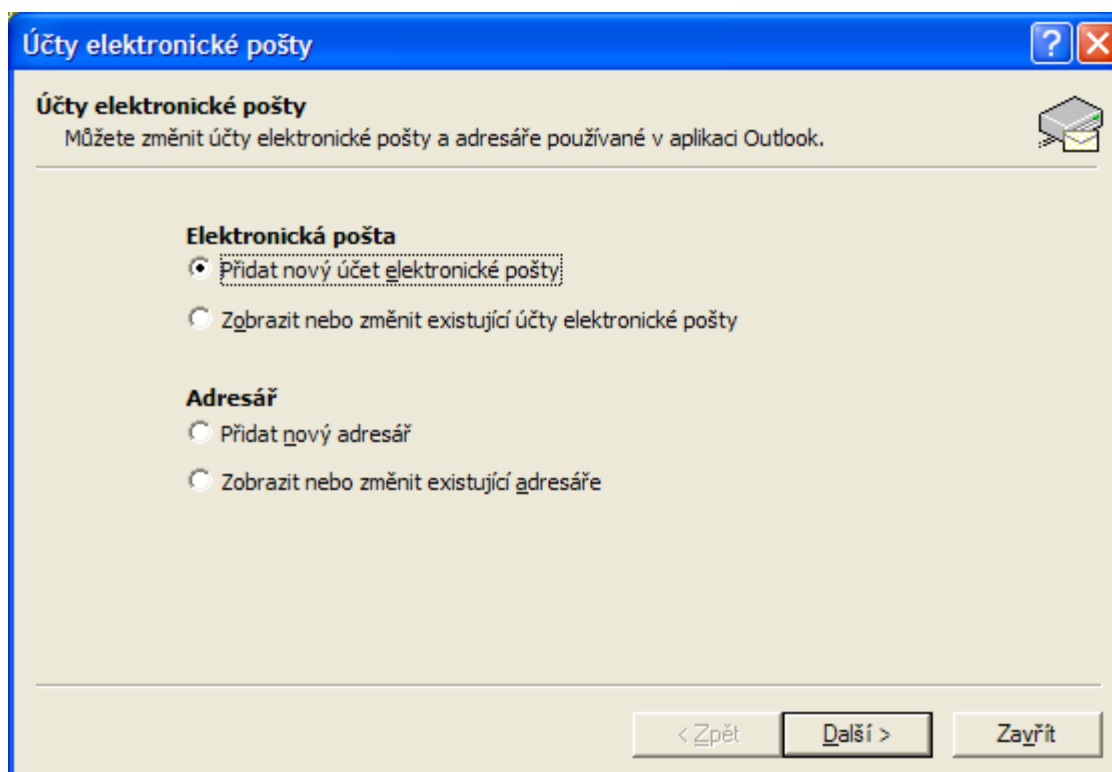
Účty elektronické pošty

Účty elektronické pošty
Můžete změnit účty elektronické pošty a adresáře používané v aplikaci Outlook.

Elektronická pošta
Přidat nový účet elektronické pošty
Zobrazit nebo změnit existující účty elektronické pošty

Adresář
Přidat nový adresář
Zobrazit nebo změnit existující adresáře

< Zpět
Další >
Zavřít